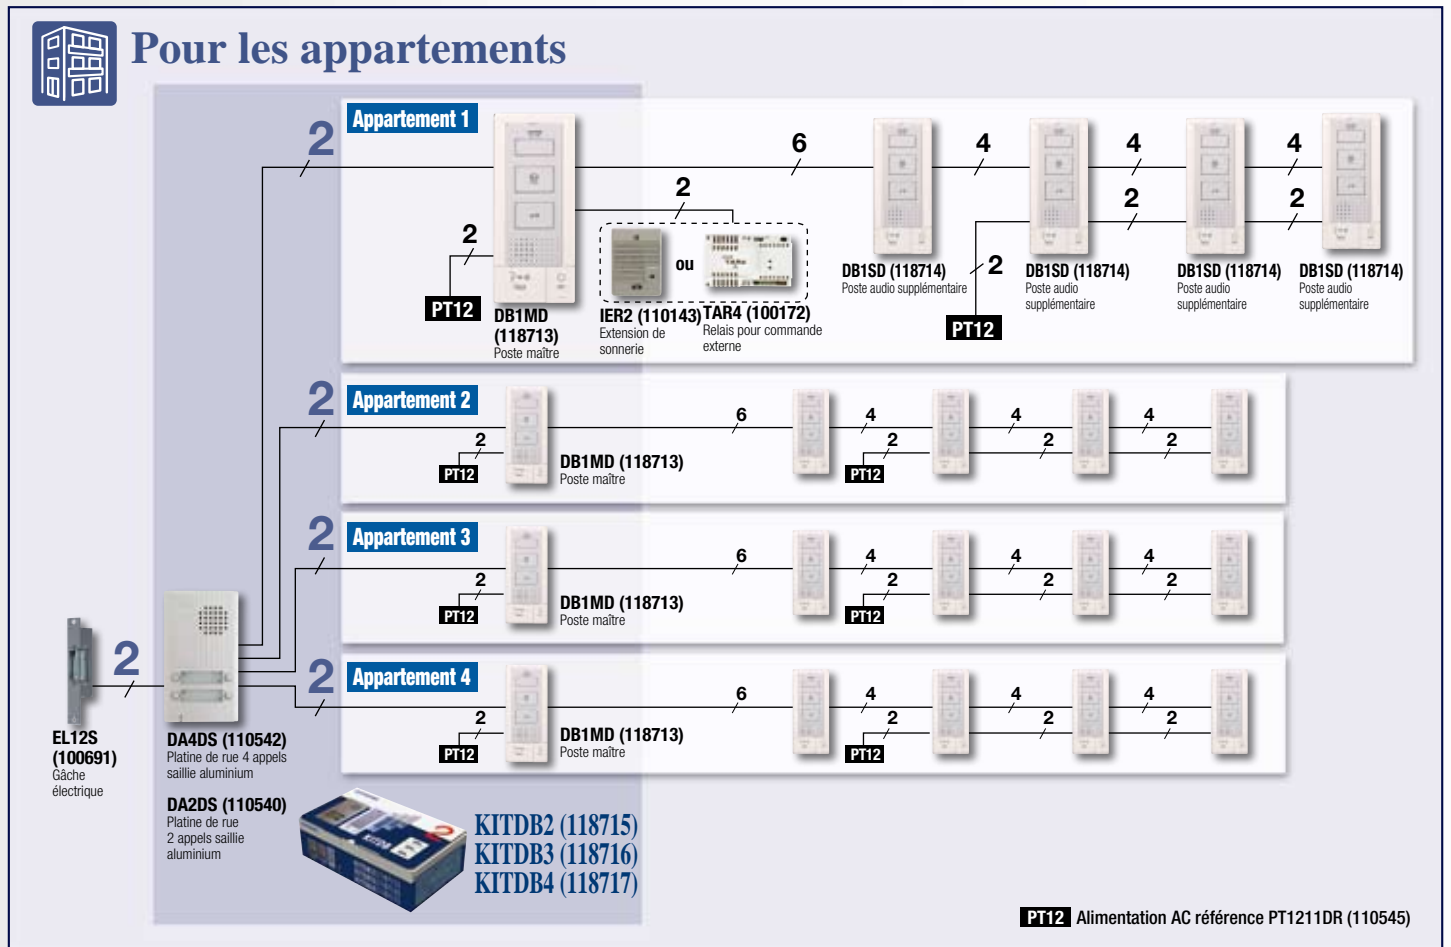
Pour les appartements

Appartement 1

2

6

4

4

4

2

2

2

2

2

PT12

DB1MD (118713) Poste maître

IER2 (110143) Extension de sonnerie

ou

TAR4 (100172) Relais pour commande externe

DB1SD (118714) Poste audio supplémentaire

DB1SD (118714) Poste audio supplémentaire

DB1SD (118714) Poste audio supplémentaire

DB1SD (118714) Poste audio supplémentaire

PT12

Appartement 2

2

6

4

4

4

2

2

2

2

PT12

DB1MD (118713) Poste maître

PT12

Appartement 3

2

6

4

4

4

2

2

2

2

PT12

DB1MD (118713) Poste maître

PT12

Appartement 4

2

6

4

4

4

2

2

2

2

PT12

DB1MD (118713) Poste maître

PT12

2

EL12S (100691) Gâche électrique

DA4DS (110542) Platine de rue 4 appels saillie aluminium

DA2DS (110540) Platine de rue 2 appels saillie aluminium

KITDB2 (118715)
KITDB3 (118716)
KITDB4 (118717)

PT12 Alimentation AC référence PT1211DR (110545)